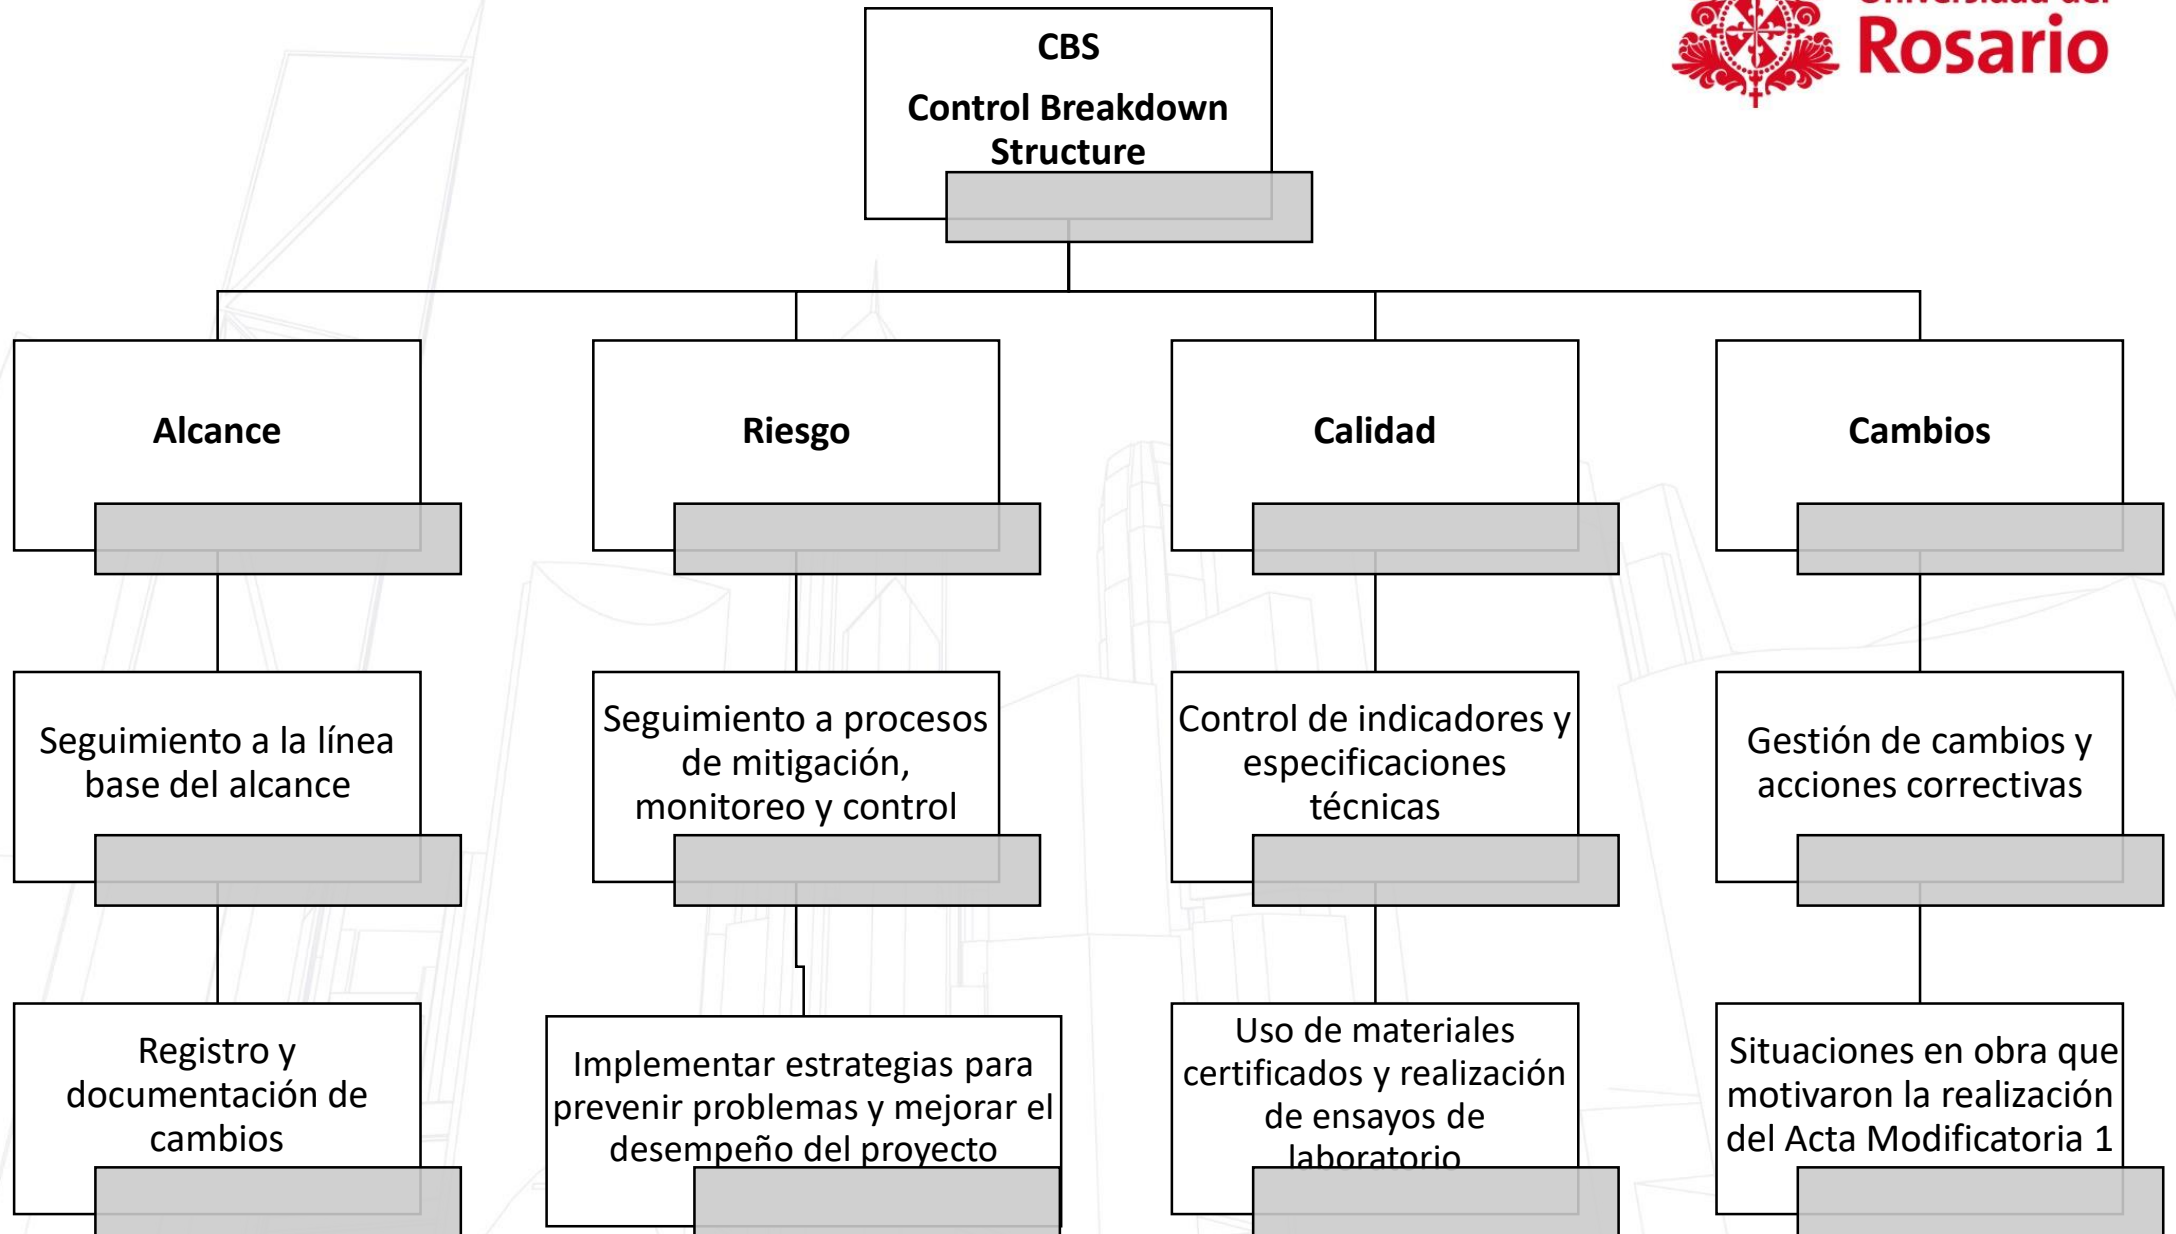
Universidad del
Rosario

CBS
Control Breakdown Structure

Alcance

Riesgo

Calidad

Cambios

Seguimiento a la línea base del alcance

Seguimiento a procesos de mitigación, monitoreo y control

Control de indicadores y especificaciones técnicas

Gestión de cambios y acciones correctivas

Registro y documentación de cambios

Implementar estrategias para prevenir problemas y mejorar el desempeño del proyecto

Uso de materiales certificados y realización de ensayos de laboratorio

Situaciones en obra que motivaron la realización del Acta Modificatoria 1